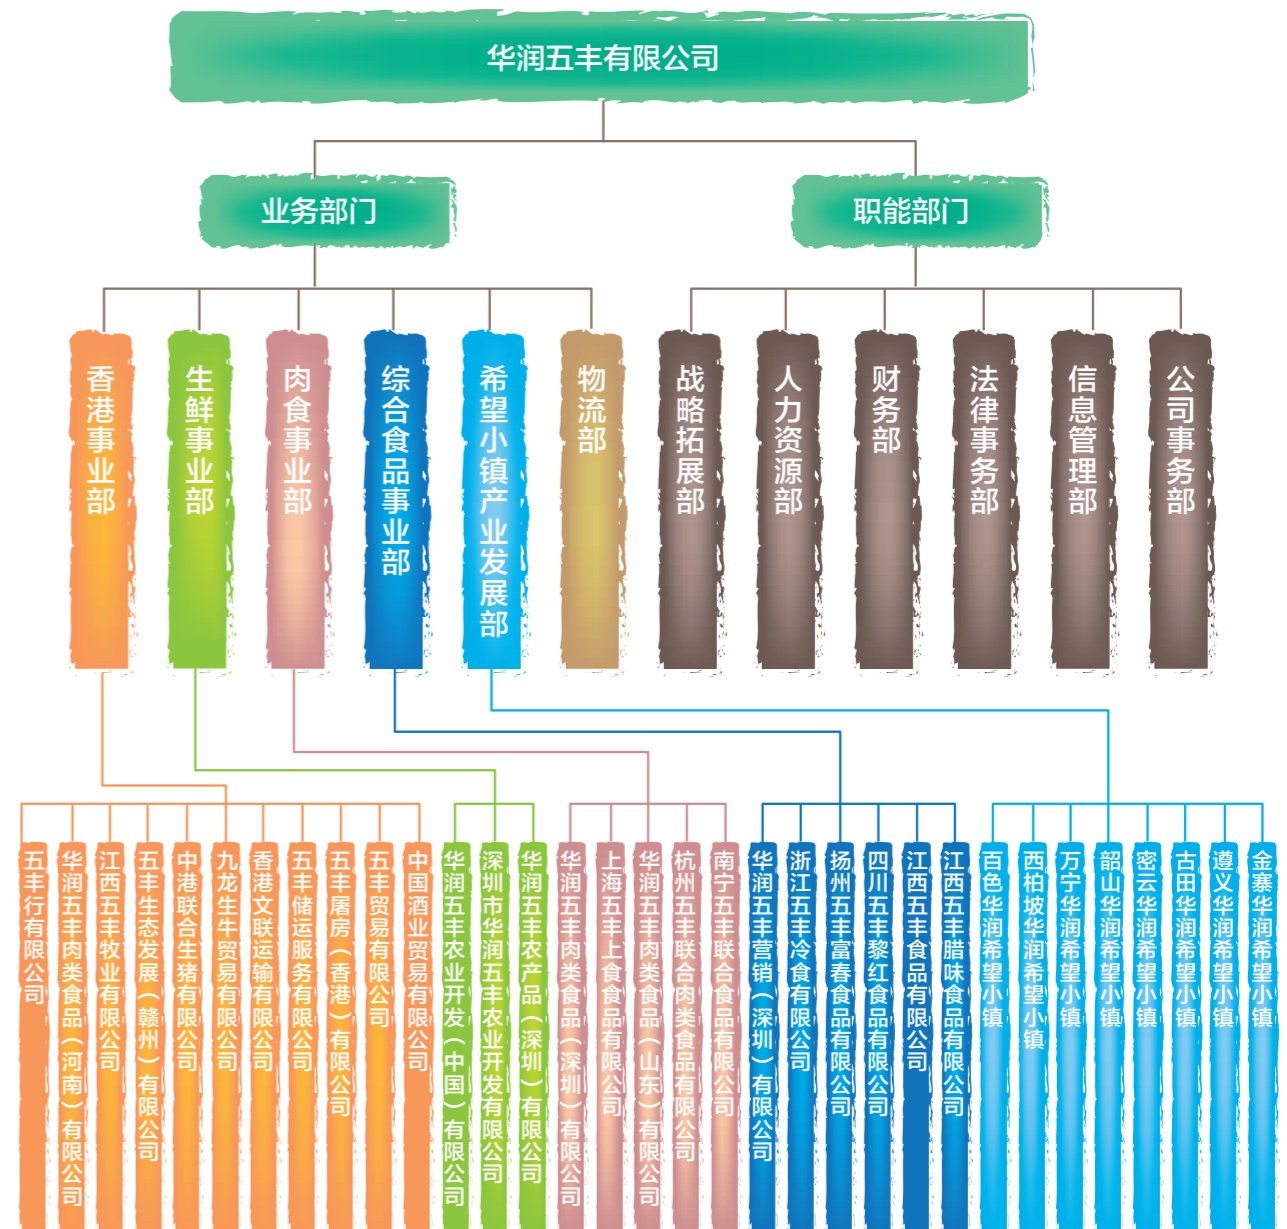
华润五丰有限公司

业务部门

职能部门

香港事业部

生鲜事业部

肉食事业部

综合食品事业部

希望小镇产业发展部

物流部

战略拓展部

人力资源部

财务部

法律事务部

信息管理部

公司事务部

五丰行有限公司

华润五丰肉类食品（河南）有限公司

江西五丰牧业有限公司

五丰生态发展（赣州）有限公司

中港联合生猪有限公司

九龙生牛贸易有限公司

香港文联运输有限公司

五丰储运服务有限公司

五丰屠房（香港）有限公司

五丰贸易有限公司

中国酒业贸易有限公司

华润五丰农业开发（中国）有限公司

深圳市华润五丰农业开发有限公司

华润五丰农产品（深圳）有限公司

华润五丰肉类食品（深圳）有限公司

上海五丰上食食品有限公司

华润五丰肉类食品（山东）有限公司

杭州五丰联合肉类食品有限公司

南宁五丰联合食品有限公司

华润五丰营销（深圳）有限公司

浙江五丰冷食有限公司

扬州五丰富春食品有限公司

四川五丰黎红食品有限公司

江西五丰食品有限公司

江西五丰腊味食品有限公司

百色华润希望小镇

西柏坡华润希望小镇

万宁华润希望小镇

韶山华润希望小镇

密云华润希望小镇

古田华润希望小镇

遵义华润希望小镇

金寨华润希望小镇